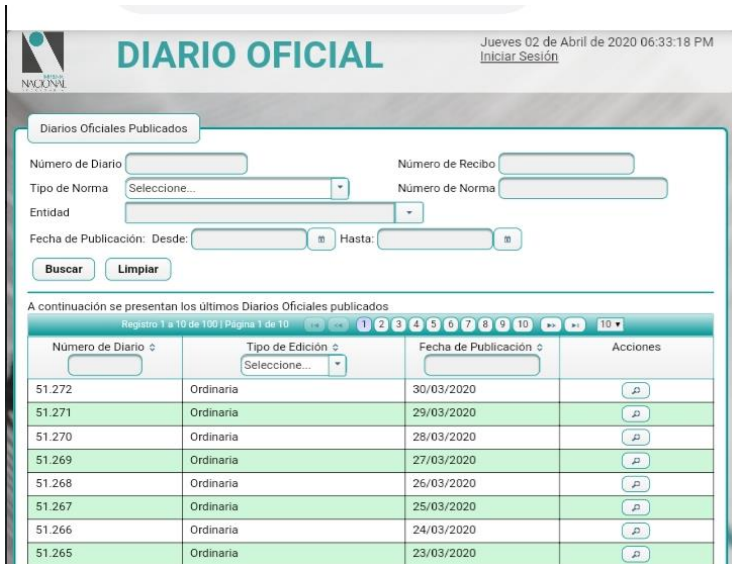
IMPRENTA NACIONAL

DIARIO OFICIAL

Jueves 02 de Abril de 2020 06:33:18 PM
Iniciar Sesión

Diarios Oficiales Publicados

Número de Diario
Número de Recibo
Tipo de Norma Seleccione...
Número de Norma
Entidad
Fecha de Publicación: Desde: Hasta:

Buscar Limpiar

A continuación se presentan los últimos Diarios Oficiales publicados

Registro 1 a 10 de 100 | Página 1 de 10 1 2 3 4 5 6 7 8 9 10 10

| Número de Diario ◊ | Tipo de Edición ◊ Seleccione... | Fecha de Publicación ◊ | Acciones |
|---|---|---|---|
| 51.272 | Ordinaria | 30/03/2020 | |
| 51.271 | Ordinaria | 29/03/2020 | |
| 51.270 | Ordinaria | 28/03/2020 | |
| 51.269 | Ordinaria | 27/03/2020 | |
| 51.268 | Ordinaria | 26/03/2020 | |
| 51.267 | Ordinaria | 25/03/2020 | |
| 51.266 | Ordinaria | 24/03/2020 | |
| 51.265 | Ordinaria | 23/03/2020 | |